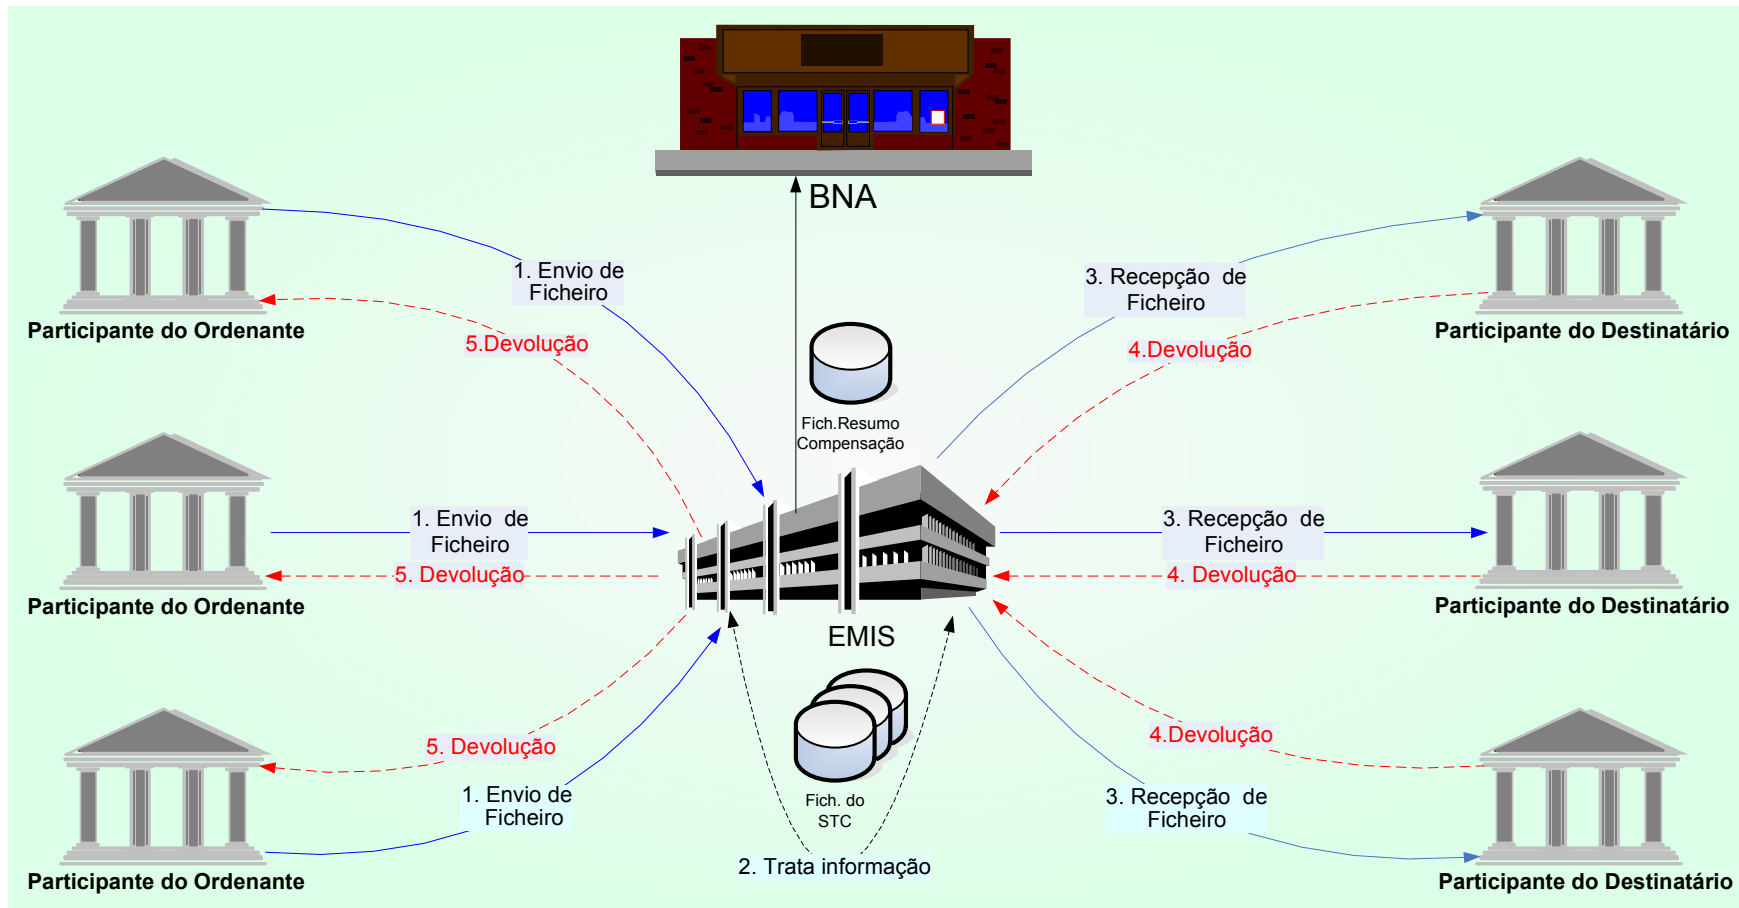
BNA

1. Envio de Ficheiro

5.Devolução

Participante do Ordenante

3. Recepção de Ficheiro

4.Devolução

Participante do Destinatário

Fich.Resumo Compensação

1. Envio de Ficheiro

5. Devolução

Participante do Ordenante

3. Recepção de Ficheiro

4. Devolução

Participante do Destinatário

EMIS

5. Devolução

1. Envio de Ficheiro

Participante do Ordenante

Fich. do STC

2. Trata informação

4.Devolução

3. Recepção de Ficheiro

Participante do Destinatário